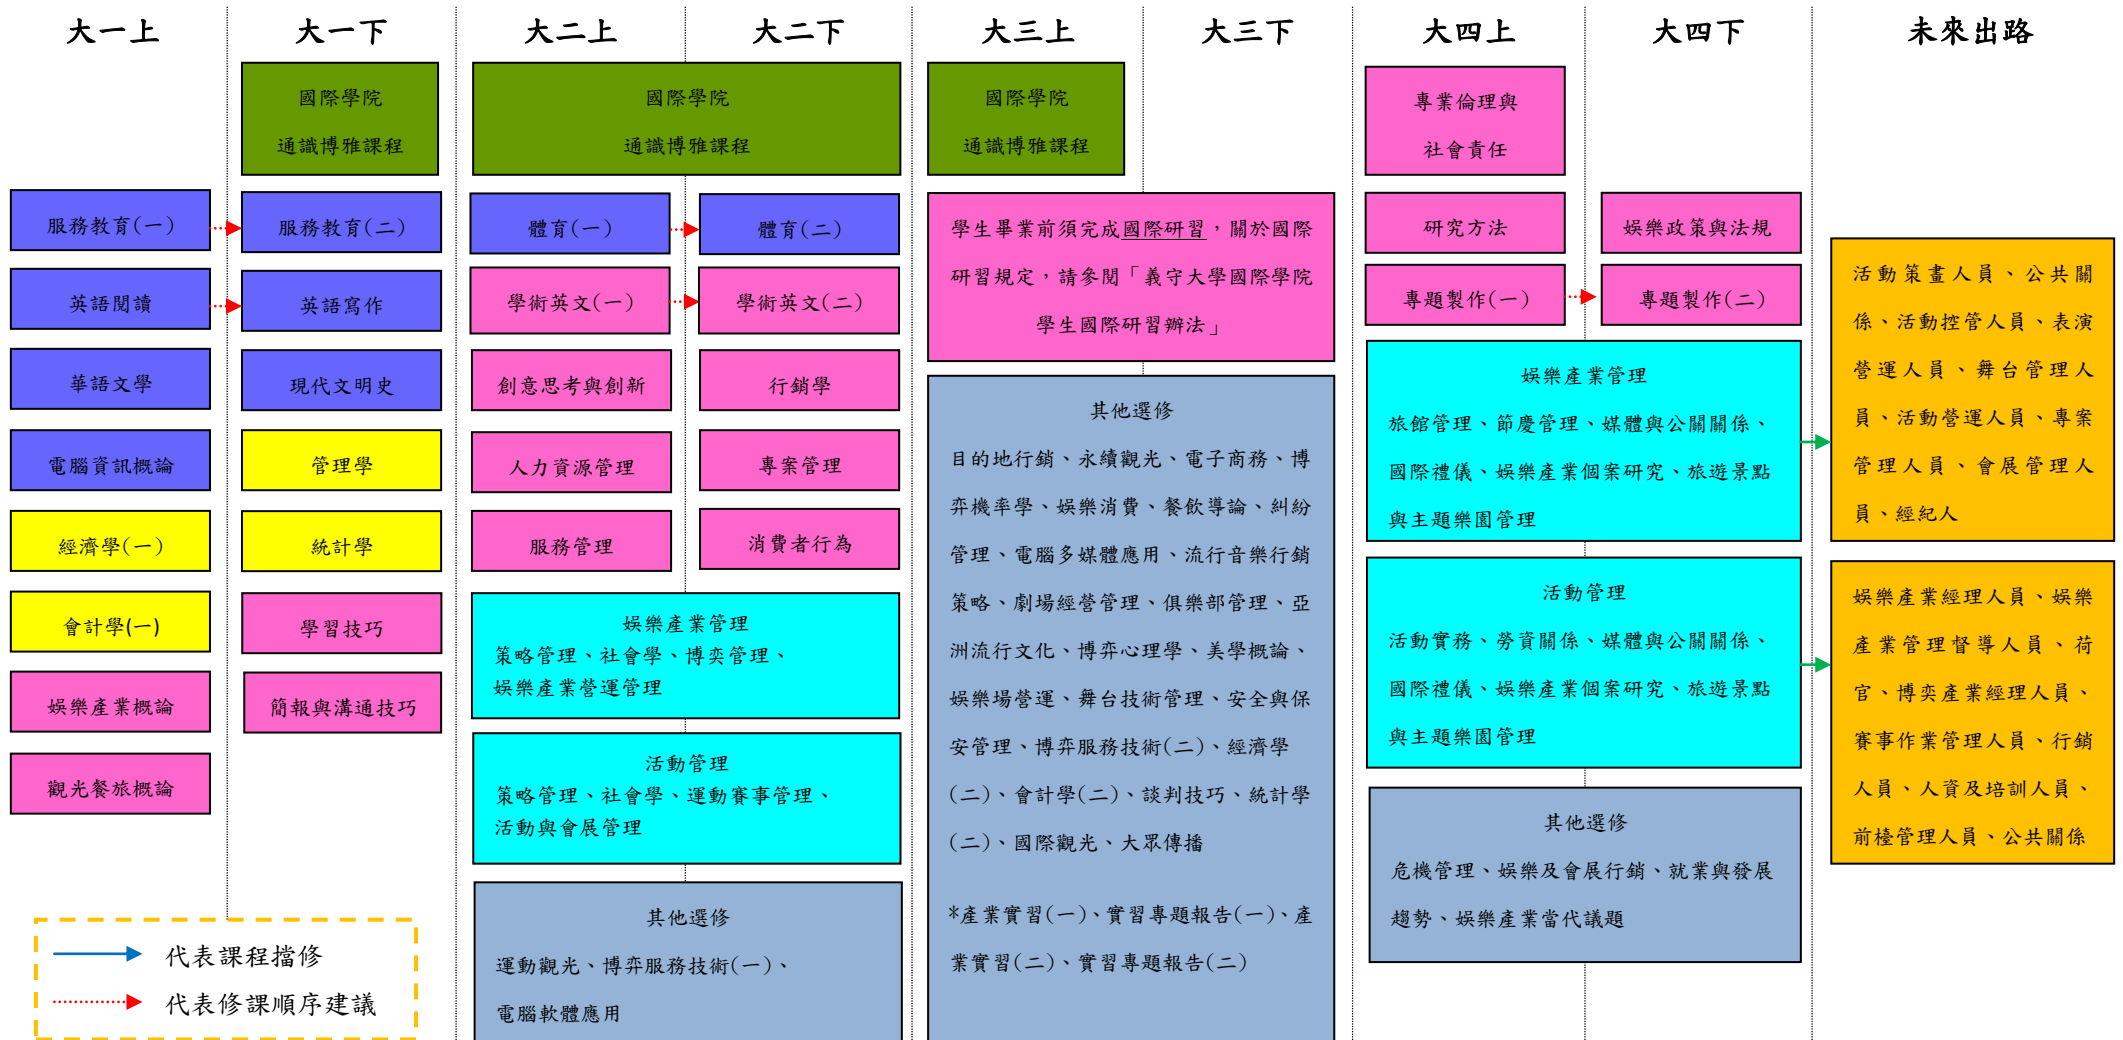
大一上

大一下

大二上

大二下

大三上

大三下

大四上

大四下

未來出路

國際學院
通識博雅課程

國際學院
通識博雅課程

國際學院
通識博雅課程

專業倫理與
社會責任

服務教育(一)

英語閱讀

華語文學

電腦資訊概論

經濟學(一)

會計學(一)

娛樂產業概論

觀光餐旅概論

服務教育(二)

英語寫作

現代文明史

管理學

統計學

學習技巧

簡報與溝通技巧

體育(一)

學術英文(一)

創意思考與創新

人力資源管理

服務管理

體育(二)

學術英文(二)

行銷學

專案管理

消費者行為

娛樂產業管理
策略管理、社會學、博奕管理、
娛樂產業營運管理

活動管理
策略管理、社會學、運動賽事管理、
活動與會展管理

其他選修
運動觀光、博弈服務技術(一)、
電腦軟體應用

學生畢業前須完成國際研習，關於國際研習規定，請參閱「義守大學國際學院學生國際研習辦法」

其他選修
目的地行銷、永續觀光、電子商務、博弈機率學、娛樂消費、餐飲導論、糾紛管理、電腦多媒體應用、流行音樂行銷策略、劇場經營管理、俱樂部管理、亞洲流行文化、博弈心理學、美學概論、娛樂場營運、舞台技術管理、安全與保安管理、博弈服務技術(二)、經濟學(二)、會計學(二)、談判技巧、統計學(二)、國際觀光、大眾傳播

*產業實習(一)、實習專題報告(一)、產業實習(二)、實習專題報告(二)

研究方法

專題製作(一)

娛樂政策與法規

專題製作(二)

娛樂產業管理
旅館管理、節慶管理、媒體與公關關係、國際禮儀、娛樂產業個案研究、旅遊景點與主題樂園管理

活動管理
活動實務、勞資關係、媒體與公關關係、國際禮儀、娛樂產業個案研究、旅遊景點與主題樂園管理

其他選修
危機管理、娛樂及會展行銷、就業與發展趨勢、娛樂產業當代議題

活動策畫人員、公共關係、活動控管人員、表演營運人員、舞台管理人員、活動營運人員、專案管理人員、會展管理人員、經紀人

娛樂產業經理人員、娛樂產業管理督導人員、荷官、博奕產業經理人員、賽事作業管理人員、行銷人員、人資及培訓人員、前檯管理人員、公共關係

代表課程擋修
代表修課順序建議